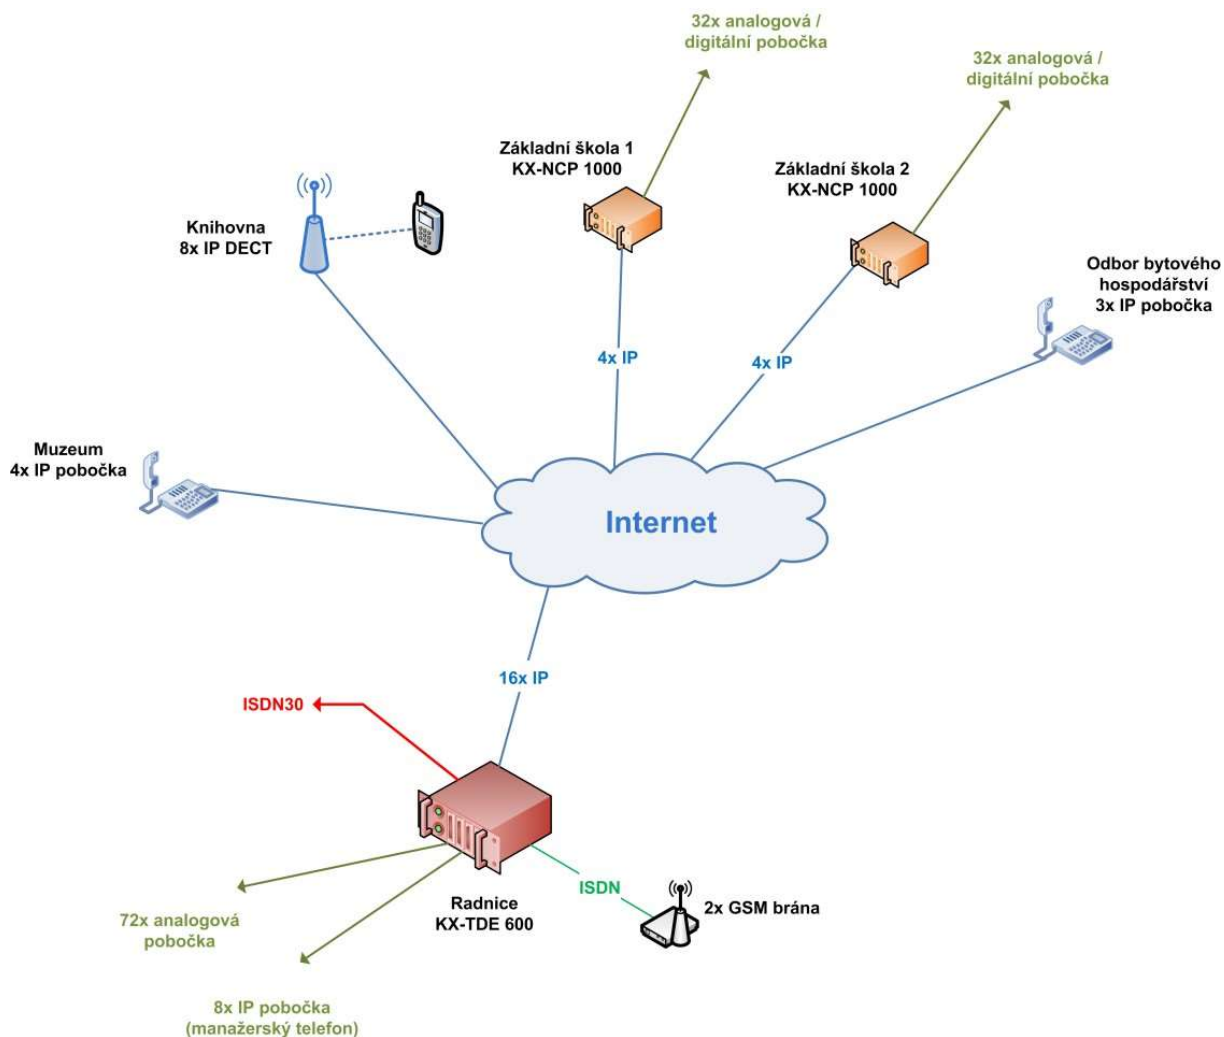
32x analogová / digitální pobočka

32x analogová / digitální pobočka

Základní škola 1
KX-NCP 1000

Základní škola 2
KX-NCP 1000

Knihovna
8x IP DECT

Odbor bytového hospodářství
3x IP pobočka

4x IP

4x IP

Muzeum
4x IP pobočka

Internet

16x IP

ISDN30

ISDN

2x GSM brána

Radnice
KX-TDE 600

72x analogová pobočka

8x IP pobočka
(manažerský telefon)